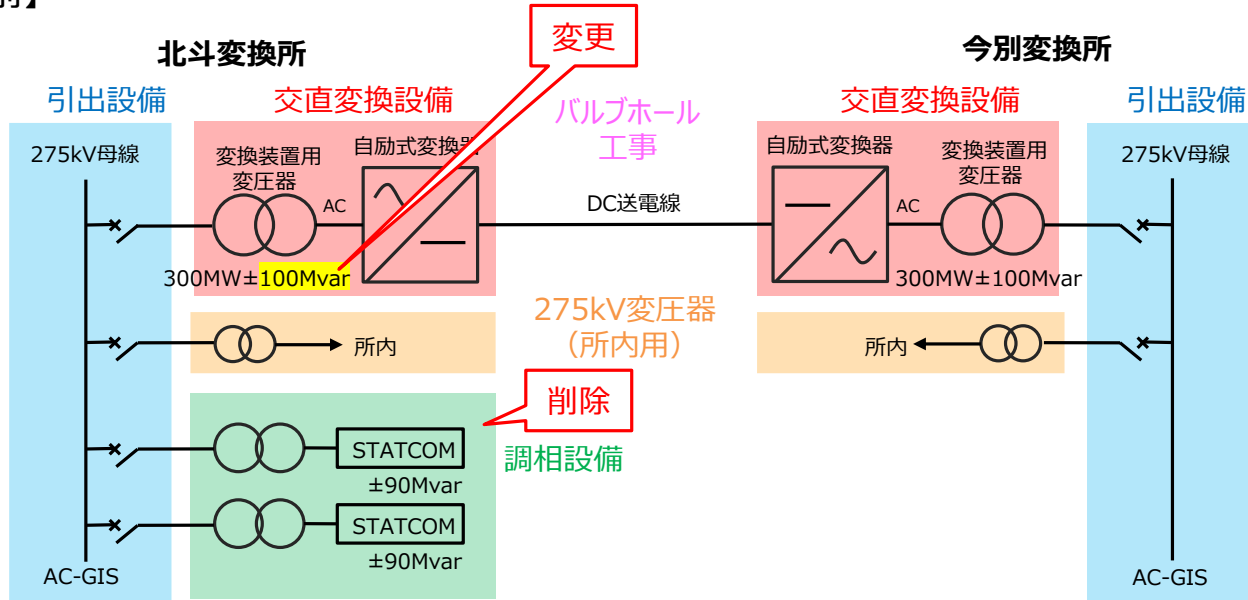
北斗変換所

今別変換所

変更

引出設備

交直変換設備

バルブホール工事

交直変換設備

引出設備

275kV母線

変換装置用変圧器

自励式変換器

AC

DC送電線

自励式変換器

AC

変換装置用変圧器

275kV母線

300MW±100Mvar

300MW±100Mvar

275kV変圧器（所内用）

所内

所内

削除

STATCOM

±90Mvar

調相設備

STATCOM

±90Mvar

AC-GIS

AC-GIS